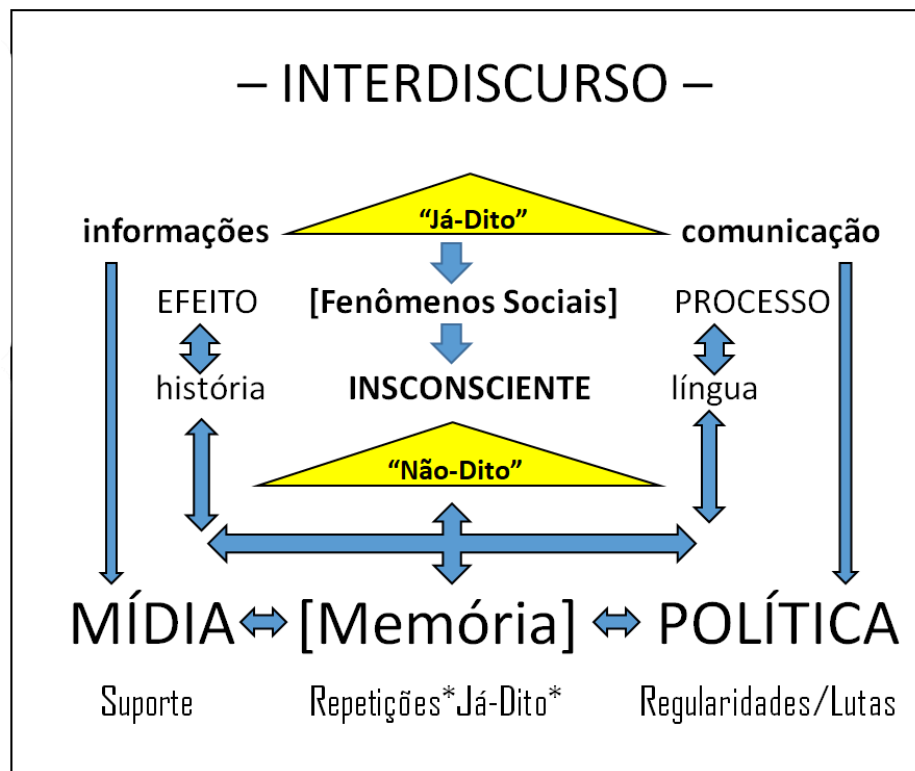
– INTERDISCURSO –

informações

"Já-Dito"

comunicação

EFEITO

[Fenômenos Sociais]

PROCESSO

história

INSCONSCIENTE

língua

"Não-Dito"

MÍDIA ⇔ [Memória] ⇔ POLÍTICA

Suporte

Repetições*Já-Dito*

Regularidades/Lutas